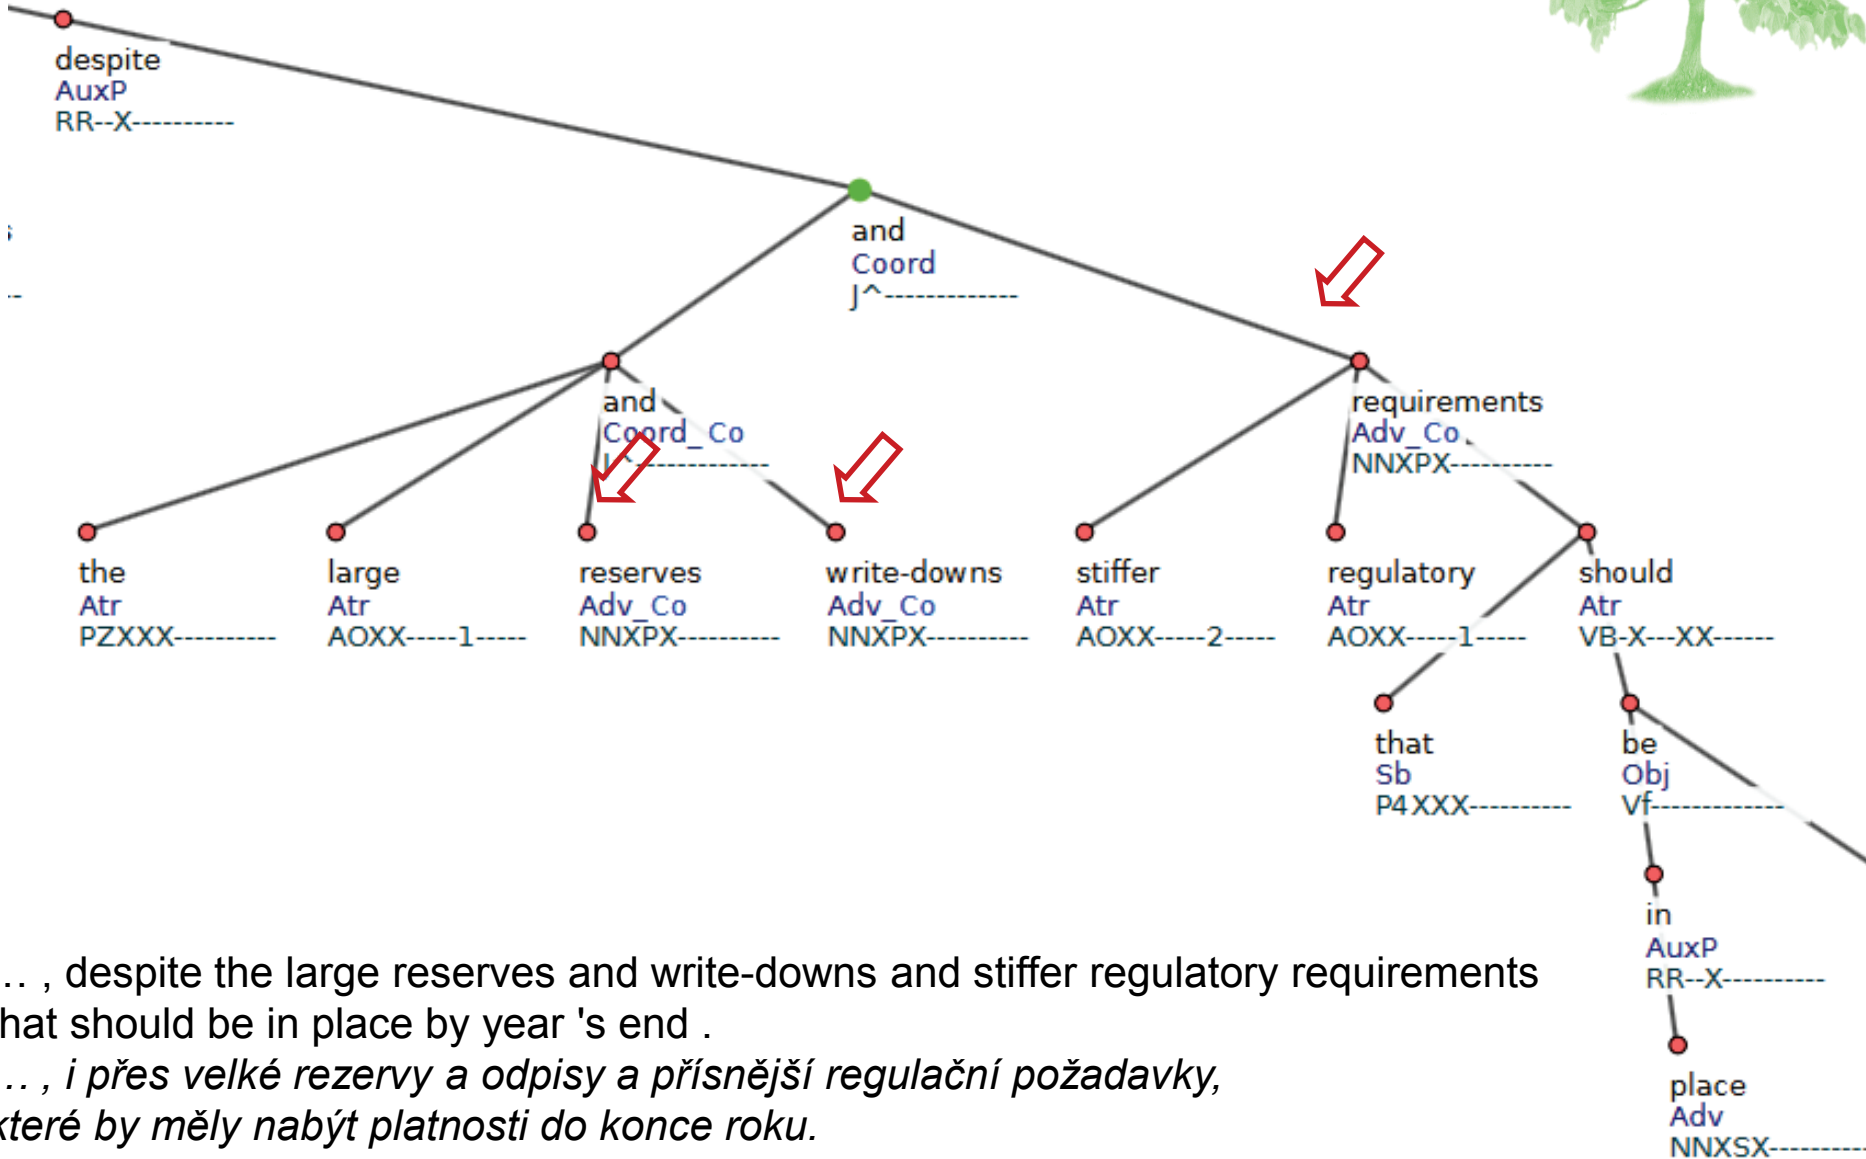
despite
AuxP
RR--X----------

and
Coord
J^-------------

and
Coord_Co
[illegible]----------

requirements
Adv_Co
NNXPX----------

the
Atr
PZXXX----------

large
Atr
AOXX-----1-----

reserves
Adv_Co
NNXPX----------

write-downs
Adv_Co
NNXPX----------

stiffer
Atr
AOXX-----2-----

regulatory
Atr
AOXX-----1-----

should
Atr
VB-X---XX------

that
Sb
P4XXX----------

be
Obj
Vf-------------

in
AuxP
RR--X----------

place
Adv
NNXSX----------

.. , despite the large reserves and write-downs and stiffer regulatory requirements hat should be in place by year 's end .
.. , i přes velké rezervy a odpisy a přísnější regulační požadavky, které by měly nabýt platnosti do konce roku.